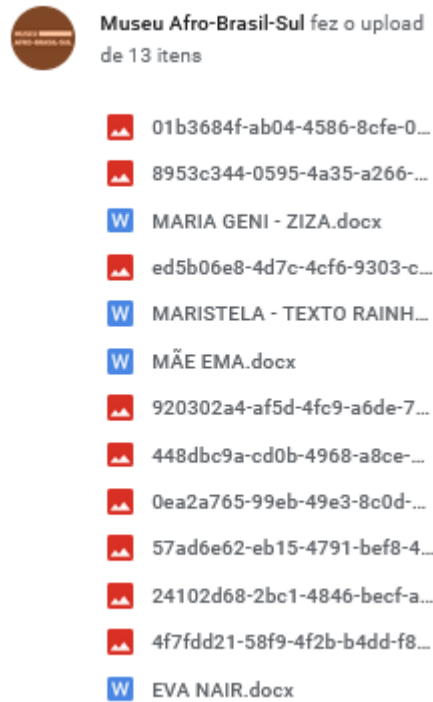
MUSEU AFRO-BRASIL-SUL

Museu Afro-Brasil-Sul fez o upload de 13 itens

01b3684f-ab04-4586-8cfe-0...

8953c344-0595-4a35-a266-...

W MARIA GENI - ZIZA.docx

ed5b06e8-4d7c-4cf6-9303-c...

W MARISTELA - TEXTO RAINH...

W MÃE EMA.docx

920302a4-af5d-4fc9-a6de-7...

448dbc9a-cd0b-4968-a8ce-...

0ea2a765-99eb-49e3-8c0d-...

57ad6e62-eb15-4791-bef8-4...

24102d68-2bc1-4846-becf-a...

4f7fdd21-58f9-4f2b-b4dd-f8...

W EVA NAIR.docx